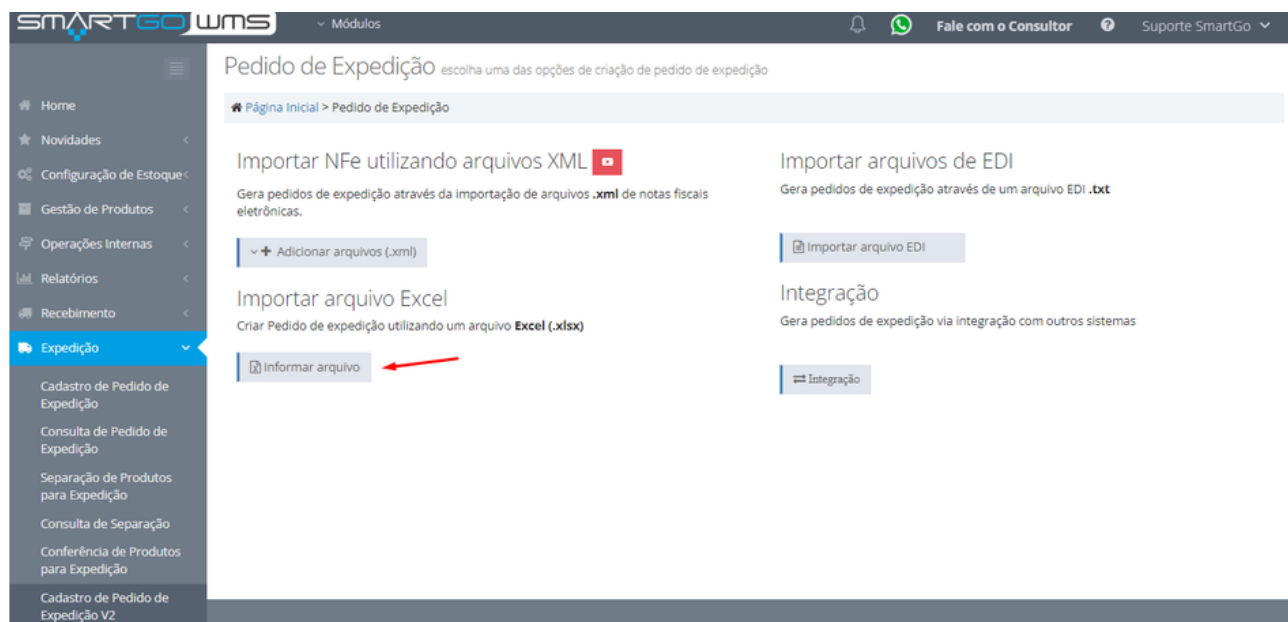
SMARTGO WMS
Módulos
Fale com o Consultor
Suporte SmartGo

Home
Novidades
Configuração de Estoque
Gestão de Produtos
Operações Internas
Relatórios
Recebimento
Expedição
Cadastro de Pedido de Expedição
Consulta de Pedido de Expedição
Separação de Produtos para Expedição
Consulta de Separação
Conferência de Produtos para Expedição
Cadastro de Pedido de Expedição V2

Pedido de Expedição escolha uma das opções de criação de pedido de expedição

Página Inicial > Pedido de Expedição

Importar NFe utilizando arquivos XML

Gera pedidos de expedição através da importação de arquivos .xml de notas fiscais eletrônicas.

Adicionar arquivos (.xml)

Importar arquivo Excel

Criar Pedido de expedição utilizando um arquivo Excel (.xlsx)

Informar arquivo

Importar arquivos de EDI

Gera pedidos de expedição através de um arquivo EDI .txt

Importar arquivo EDI

Integração

Gera pedidos de expedição via integração com outros sistemas

Integração